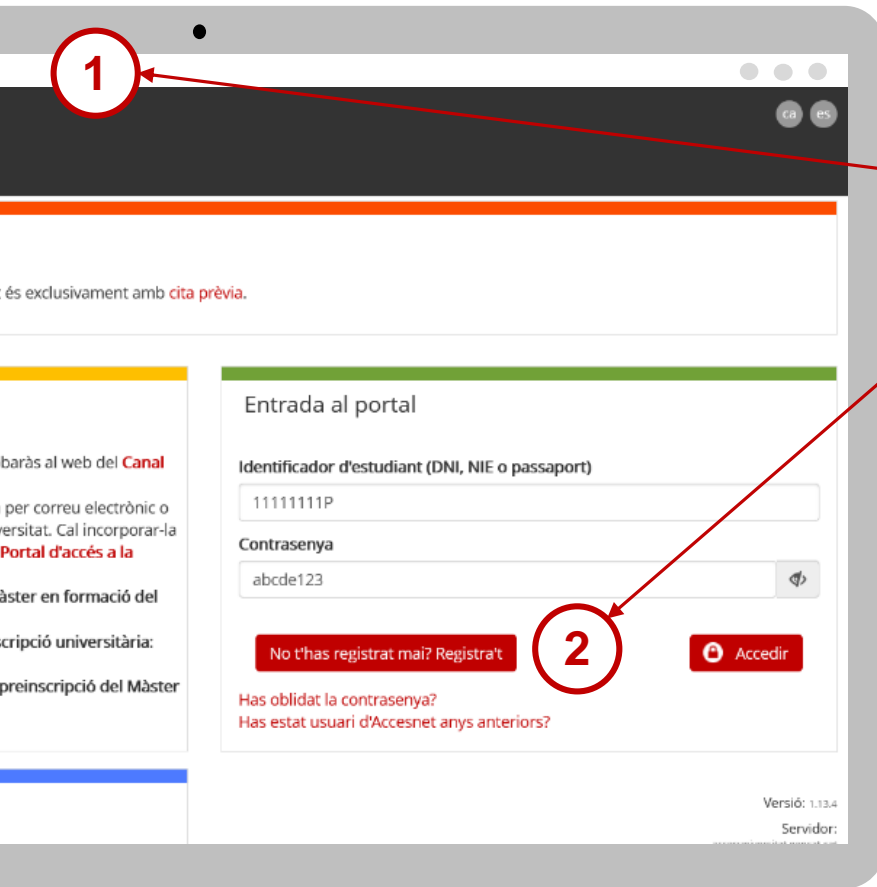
1

ca es

és exclusivament amb cita prèvia.

baràs al web del Canal

per correu electrònic o versitat. Cal incorporar-la Portal d'accés a la

màster en formació del

scripció universitària:

preinscripció del Màster

Entrada al portal

Identificador d'estudiant (DNI, NIE o passaport)

11111111P

Contrasenya

abcde123

No t'has registrat mai? Registra't

2

Accedir

Has oblidat la contrasenya?
Has estat usuari d'Accesnet anys anteriors?

Versió: 1.13.4

Servidor:

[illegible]